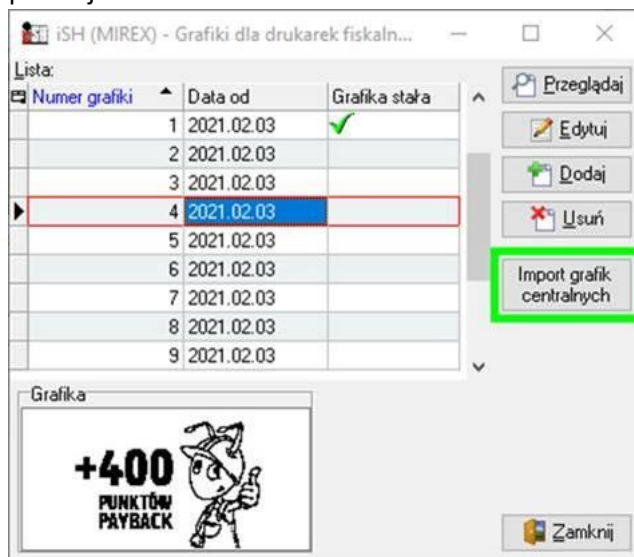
iSH (MIREX) - Grafiki dla drukarek fiskaln...

Lista:

| Numer grafiki | Data od | Grafika stała |
|---|---|---|
| 1 | 2021.02.03 | ✓ |
| 2 | 2021.02.03 | |
| 3 | 2021.02.03 | |
| 4 | 2021.02.03 | |
| 5 | 2021.02.03 | |
| 6 | 2021.02.03 | |
| 7 | 2021.02.03 | |
| 8 | 2021.02.03 | |
| 9 | 2021.02.03 | |

Przeglądaj
Edytuj
Dodaj
Usuń
Import grafik centralnych

Grafika
+400 PUNKTÓW PAYBACK

Zamknij